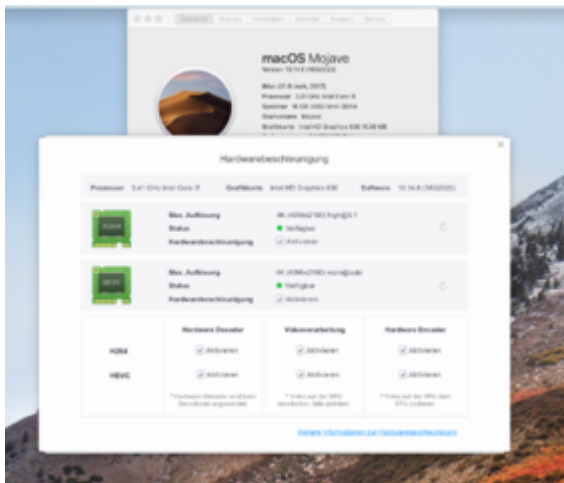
macOS Mojave
Version 10.14.6 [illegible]

iMac (21.5-inch, 2017)
Prozessor 3,4 GHz Intel Core i5
Speicher 16 GB 2400 MHz DDR4
Startvolume Mojave
Grafikkarte Intel HD Graphics 630 1536 MB

Hardwarebeschleunigung

Prozessor 3,41 GHz Intel Core i5   Grafikkarte Intel HD Graphics 630   Software 10.14.6 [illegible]

H264
Max. Auflösung 4K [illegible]
Status Verfügbar
Hardwarebeschleunigung Aktivieren

HEVC
Max. Auflösung 4K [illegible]
Status Verfügbar
Hardwarebeschleunigung Aktivieren

| | Hardware Decoder | Videoverarbeitung | Hardware Encoder |
|---|---|---|---|
| H264 | Aktivieren | Aktivieren | Aktivieren |
| HEVC | Aktivieren | Aktivieren | Aktivieren |
| | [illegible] | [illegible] | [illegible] |

Weitere Informationen zur Hardwarebeschleunigung